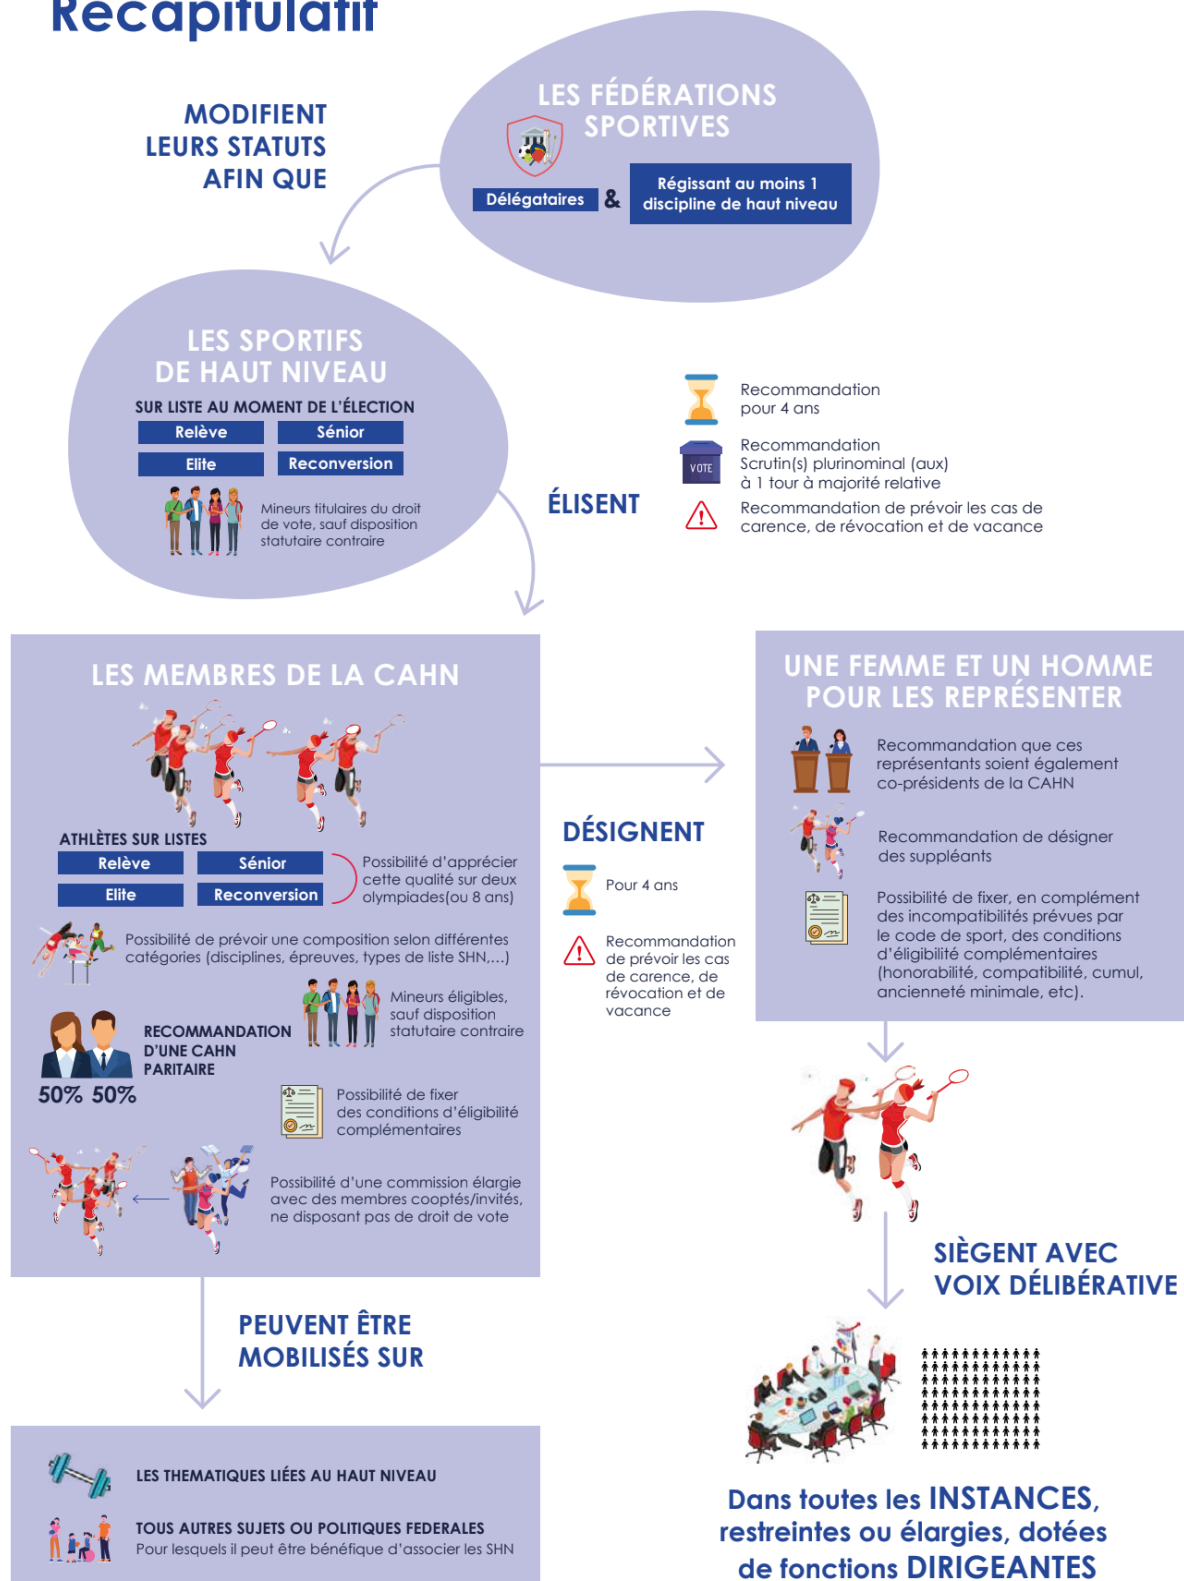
Récapitulatif

MODIFIENT LEURS STATUTS AFIN QUE

LES FÉDÉRATIONS SPORTIVES

Délégataires & Régissant au moins 1 discipline de haut niveau

LES SPORTIFS DE HAUT NIVEAU

SUR LISTE AU MOMENT DE L'ÉLECTION

| Relève | Sénior |
|---|---|
| Elite | Reconversion |

Mineurs titulaires du droit de vote, sauf disposition statutaire contraire

ÉLISENT

Recommandation pour 4 ans

VOTE

Recommandation Scrutin(s) plurinominal (aux) à 1 tour à majorité relative

Recommandation de prévoir les cas de carence, de révocation et de vacance

LES MEMBRES DE LA CAHN

ATHLÈTES SUR LISTES

| Relève | Sénior |
|---|---|
| Elite | Reconversion |

Possibilité d'apprécier cette qualité sur deux olympiades(ou 8 ans)

Possibilité de prévoir une composition selon différentes catégories (disciplines, épreuves, types de liste SHN,...)

Mineurs éligibles, sauf disposition statutaire contraire

RECOMMANDATION D'UNE CAHN PARITAIRE

50% 50%

Possibilité de fixer des conditions d'éligibilité complémentaires

Possibilité d'une commission élargie avec des membres cooptés/invités, ne disposant pas de droit de vote

DÉSIGNENT

Pour 4 ans

Recommandation de prévoir les cas de carence, de révocation et de vacance

UNE FEMME ET UN HOMME POUR LES REPRÉSENTER

Recommandation que ces représentants soient également co-présidents de la CAHN

Recommandation de désigner des suppléants

Possibilité de fixer, en complément des incompatibilités prévues par le code de sport, des conditions d'éligibilité complémentaires (honorabilité, compatibilité, cumul, ancienneté minimale, etc).

SIÈGENT AVEC VOIX DÉLIBÉRATIVE

PEUVENT ÊTRE MOBILISÉS SUR

LES THEMATIQUES LIÉES AU HAUT NIVEAU

TOUS AUTRES SUJETS OU POLITIQUES FEDERALES
Pour lesquels il peut être bénéfique d'associer les SHN

Dans toutes les INSTANCES, restreintes ou élargies, dotées de fonctions DIRIGEANTES